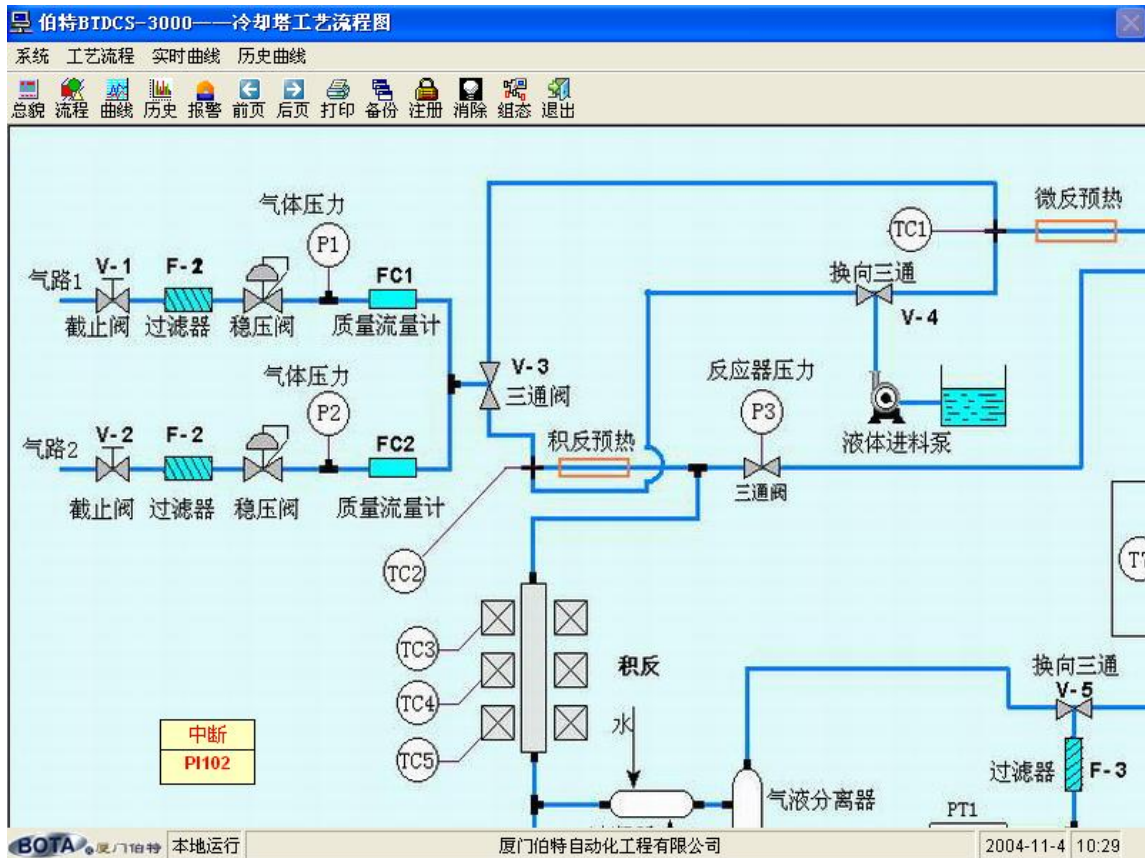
伯特BTDCS-3000——冷却塔工艺流程图

系统 工艺流程 实时曲线 历史曲线

总貌 流程 曲线 历史 报警 前页 后页 打印 备份 注册 消除 组态 退出

气体压力
P1
气路1
V-1
F-2
FC1
截止阀 过滤器 稳压阀 质量流量计

气体压力
P2
气路2
V-2
F-2
FC2
截止阀 过滤器 稳压阀 质量流量计

V-3
三通阀

TC1
微反预热
换向三通
V-4
液体进料泵

反应器压力
P3
积反预热
三通阀

TC2
TC3
TC4
TC5
积反
水
气液分离器
换向三通
V-5
过滤器
F-3
PT1
T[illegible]

中断
PI102

BOTA 厦门伯特 本地运行 厦门伯特自动化工程有限公司 2004-11-4 10:29